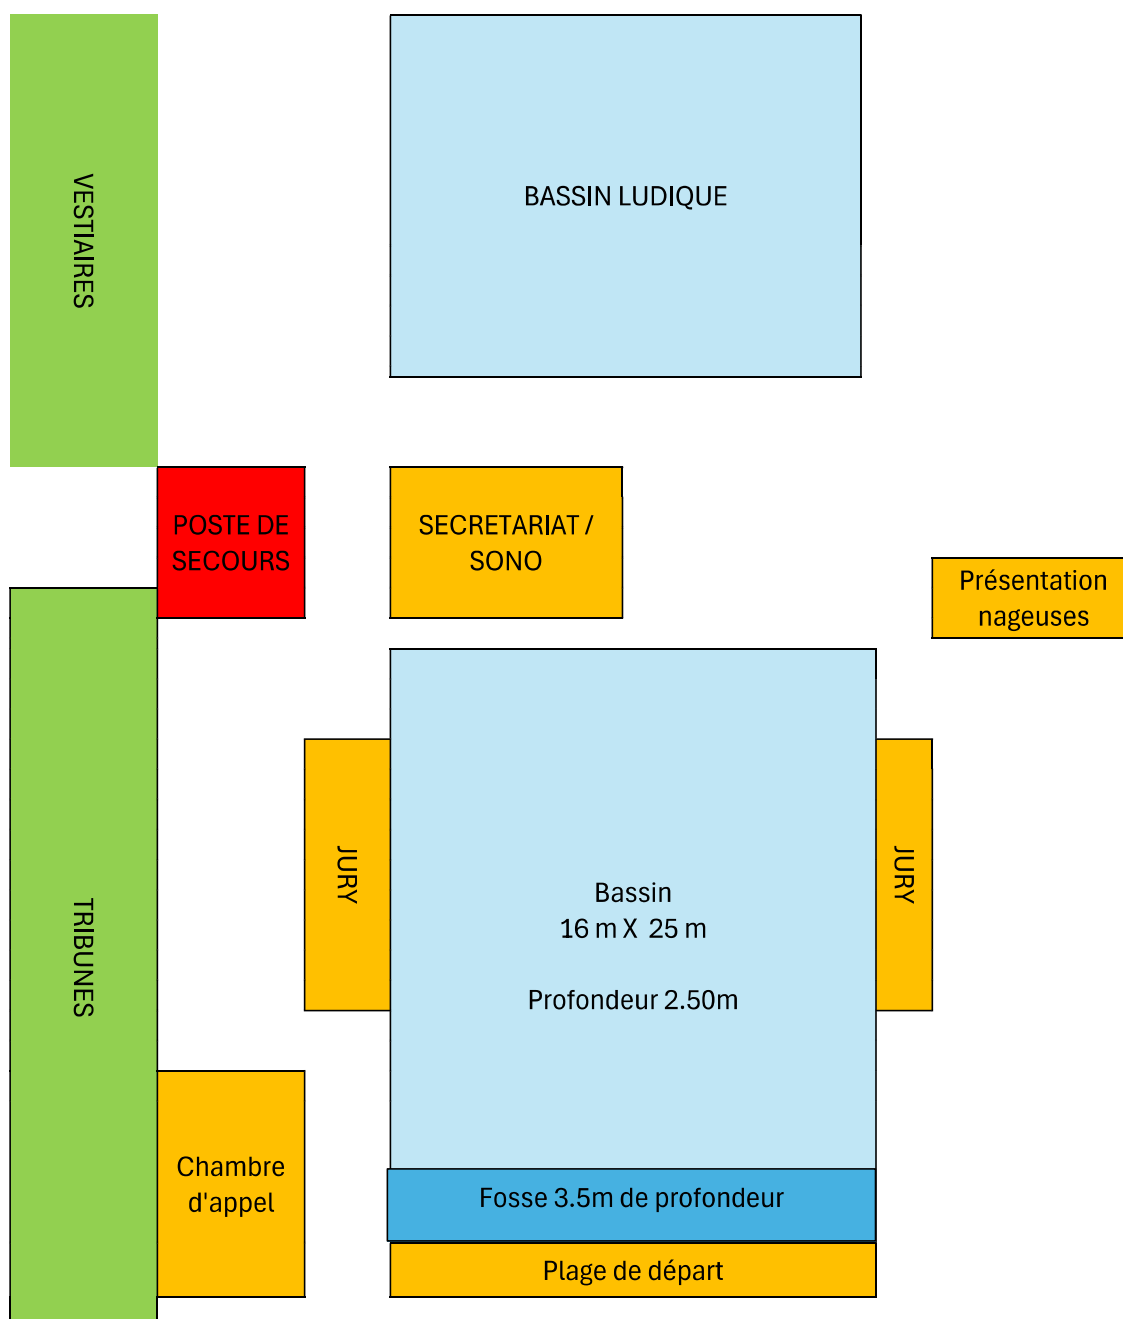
VESTIAIRES

BASSIN LUDIQUE

POSTE DE SECOURS

SECRETARIAT / SONO

Présentation nageuses

TRIBUNES

JURY

Bassin
16 m X 25 m

Profondeur 2.50m

JURY

Chambre d'appel

Fosse 3.5m de profondeur

Plage de départ